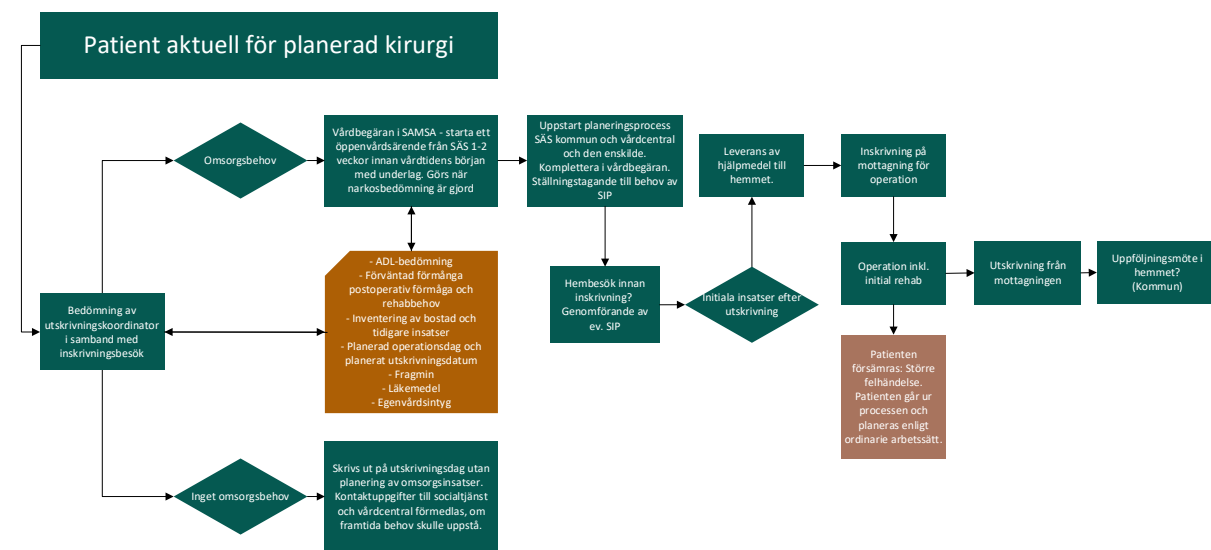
Patient aktuell för planerad kirurgi

Omsorgsbehov

Vårdbegäran i SAMSA - starta ett öppenvårdsärende från SÄS 1-2 veckor innan vårdtidens början med underlag. Görs när narkosbedömning är gjord

Uppstart planeringsprocess SÄS kommun och vårdcentral och den enskilde. Komplettera i vårdbegäran. Ställningstagande till behov av SIP

Leverans av hjälpmedel till hemmet.

Inskrivning på mottagning för operation

- ADL-bedömning
- Förväntad förmånga postoperativ förmåga och rehabbehov
- Inventering av bostad och tidigare insatser
- Planerad operationsdag och planerat utskrivningsdatum
- Fragmin
- Läkemedel
- Egenvårdsintyg

Hembesök innan inskrivning? Genomförande av ev. SIP

Initiala insatser efter utskrivning

Operation inkl. initial rehab

Utskrivning från mottagningen

Uppföljningsmöte i hemmet? (Kommun)

Bedömning av utskrivningskoordinator i samband med inskrivningsbesök

Patienten försämras: Större felhändelse. Patienten går ur processen och planeras enligt ordinarie arbetssätt.

Inget omsorgsbehov

Skrivs ut på utskrivningsdag utan planering av omsorgsinsatser. Kontaktuppgifter till socialtjänst och vårdcentral förmedlas, om framtida behov skulle uppstå.